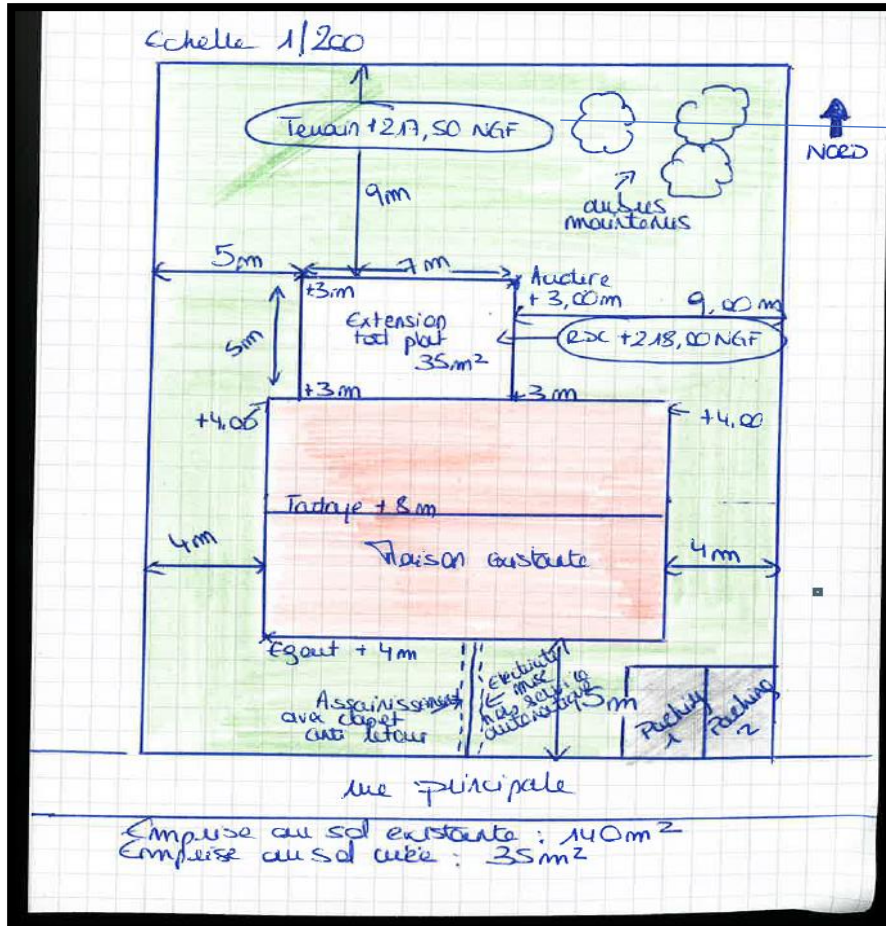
Echelle 1/200

Terrain +217,50 NGF

NORD

9m

arbres montants

5m

7m

Acrotère + 3,00m

9,00m

+3m

5m

Extension toit plat 35m²

RDC +218,00 NGF

+3m

+3m

+4,00

+4,00

Faîtage + 8m

4m

Maison existante

4m

Egout + 4m

Assainissement avec clapet anti retour

Evacuation eaux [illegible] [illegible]

5m

Parking 1

Parking 2

rue principale

Emprise au sol existante : 140m²
Emprise au sol créée : 35m²